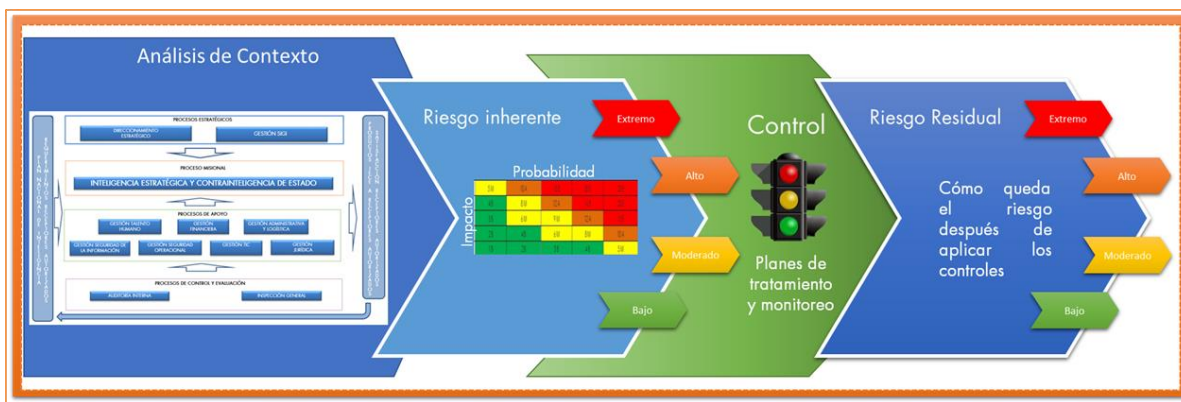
Análisis de Contexto

PROCESOS ESTRATÉGICOS

DIRECCIONAMIENTO ESTRATÉGICO

GESTIÓN SIGI

PROCESO MISIONAL

INTELIGENCIA ESTRATÉGICA Y CONTRAINTELIGENCIA DE ESTADO

PROCESOS DE APOYO

GESTIÓN TALENTO HUMANO

GESTIÓN FINANCIERA

GESTIÓN ADMINISTRATIVA Y LOGÍSTICA

GESTIÓN SEGURIDAD DE LA INFORMACIÓN

GESTIÓN SEGURIDAD OPERACIONAL

GESTIÓN TIC

GESTIÓN JURÍDICA

PROCESOS DE CONTROL Y EVALUACIÓN

AUDITORÍA INTERNA

INSPECCIÓN GENERAL

Riesgo inherente

Probabilidad

Impacto

Extremo

Alto

Moderado

Bajo

Control

Planes de tratamiento y monitoreo

Riesgo Residual

Cómo queda el riesgo después de aplicar los controles

Extremo

Alto

Moderado

Bajo